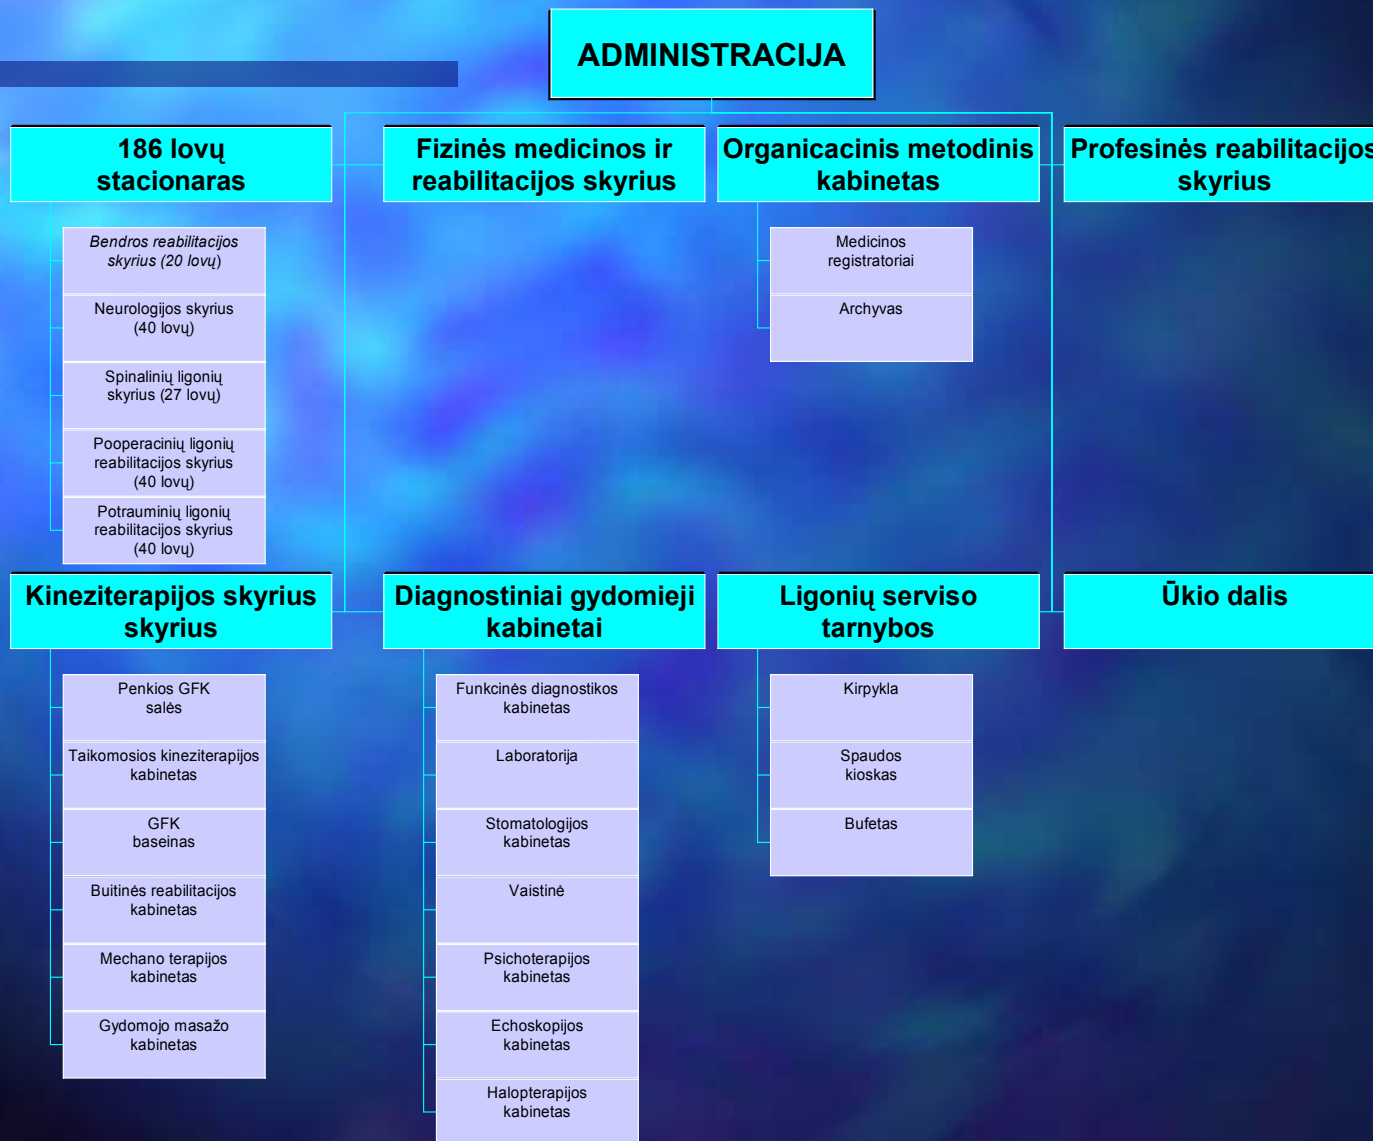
ADMINISTRACIJA

186 lovų stacionaras

Bendros reabilitacijos skyrius (20 lovų)

Neurologijos skyrius (40 lovų)

Spinalinių ligonių skyrius (27 lovų)

Pooperacinių ligonių reabilitacijos skyrius (40 lovų)

Potrauminių ligonių reabilitacijos skyrius (40 lovų)

Fizinės medicinos ir reabilitacijos skyrius

Organicacinis metodinis kabinetas

Medicinos registratoriai

Archyvas

Profesinės reabilitacijos skyrius

Kineziterapijos skyrius skyrius

Penkios GFK salės

Taikomosios kineziterapijos kabinetas

GFK baseinas

Buitinės reabilitacijos kabinetas

Mechano terapijos kabinetas

Gydomojo masažo kabinetas

Diagnostiniai gydomieji kabinetai

Funkcinės diagnostikos kabinetas

Laboratorija

Stomatologijos kabinetas

Vaistinė

Psichoterapijos kabinetas

Echoskopijos kabinetas

Halopterapijos kabinetas

Ligonių serviso tarnybos

Kirpykla

Spaudos kioskas

Bufetas

Ūkio dalis